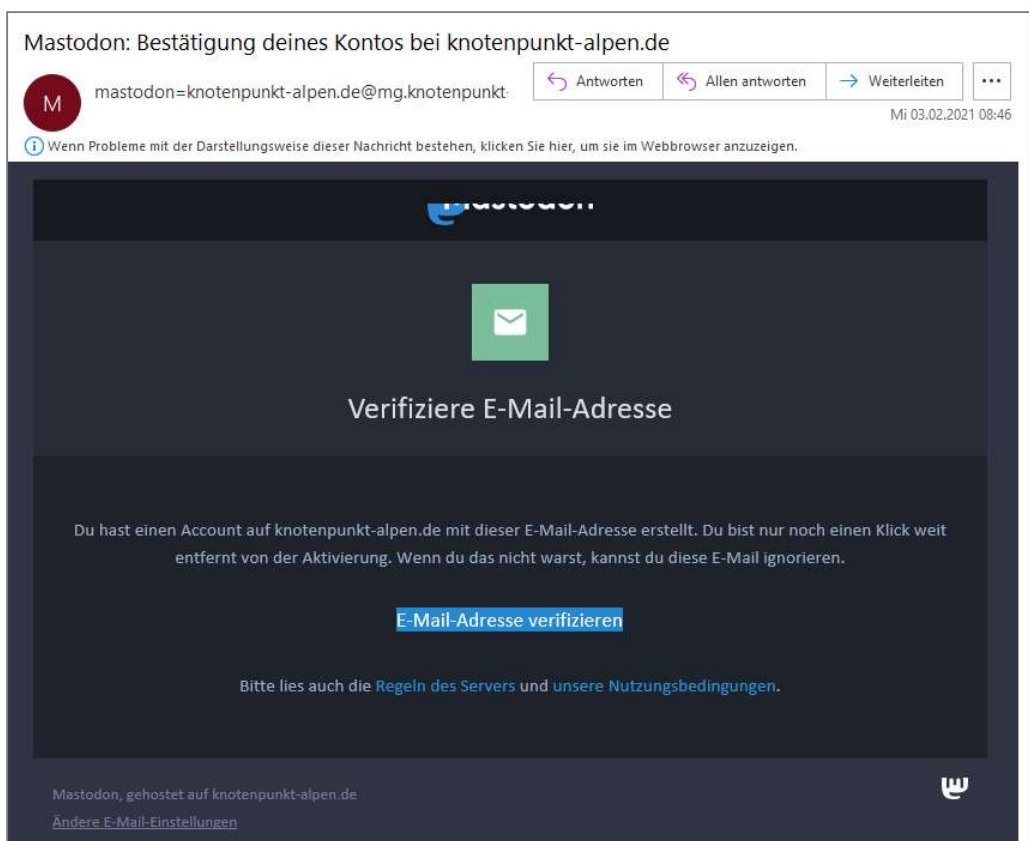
Mastodon: Bestätigung deines Kontos bei knotenpunkt-alpen.de

M

mastodon=knotenpunkt-alpen.de@mg.knotenpunkt·

Antworten

Allen antworten

Weiterleiten

...

Mi 03.02.2021 08:46

Wenn Probleme mit der Darstellungsweise dieser Nachricht bestehen, klicken Sie hier, um sie im Webbrowser anzuzeigen.

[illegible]

Verifiziere E-Mail-Adresse

Du hast einen Account auf knotenpunkt-alpen.de mit dieser E-Mail-Adresse erstellt. Du bist nur noch einen Klick weit entfernt von der Aktivierung. Wenn du das nicht warst, kannst du diese E-Mail ignorieren.

E-Mail-Adresse verifizieren

Bitte lies auch die Regeln des Servers und unsere Nutzungsbedingungen.

Mastodon, gehostet auf knotenpunkt-alpen.de

Ändere E-Mail-Einstellungen